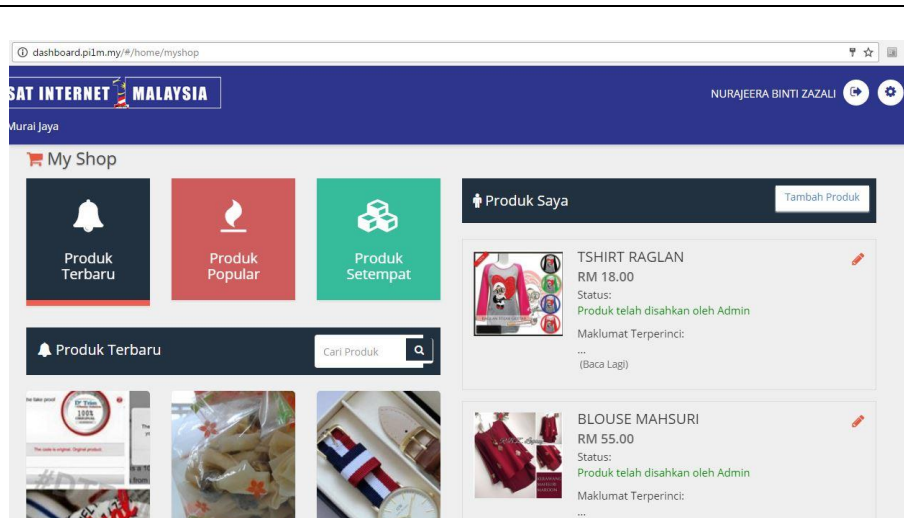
dashboard.pi1m.my/#/home/myshop

SAT INTERNET MALAYSIA

Murai Jaya

NURAJEERA BINTI ZAZALI

My Shop

Produk Terbaru

Produk Popular

Produk Setempat

Produk Terbaru

Cari Produk

Produk Saya

Tambah Produk

TSHIRT RAGLAN
RM 18.00
Status:
Produk telah disahkan oleh Admin
Maklumat Terperinci:
...
(Baca Lagi)

BLOUSE MAHSURI
RM 55.00
Status:
Produk telah disahkan oleh Admin
Maklumat Terperinci:
...